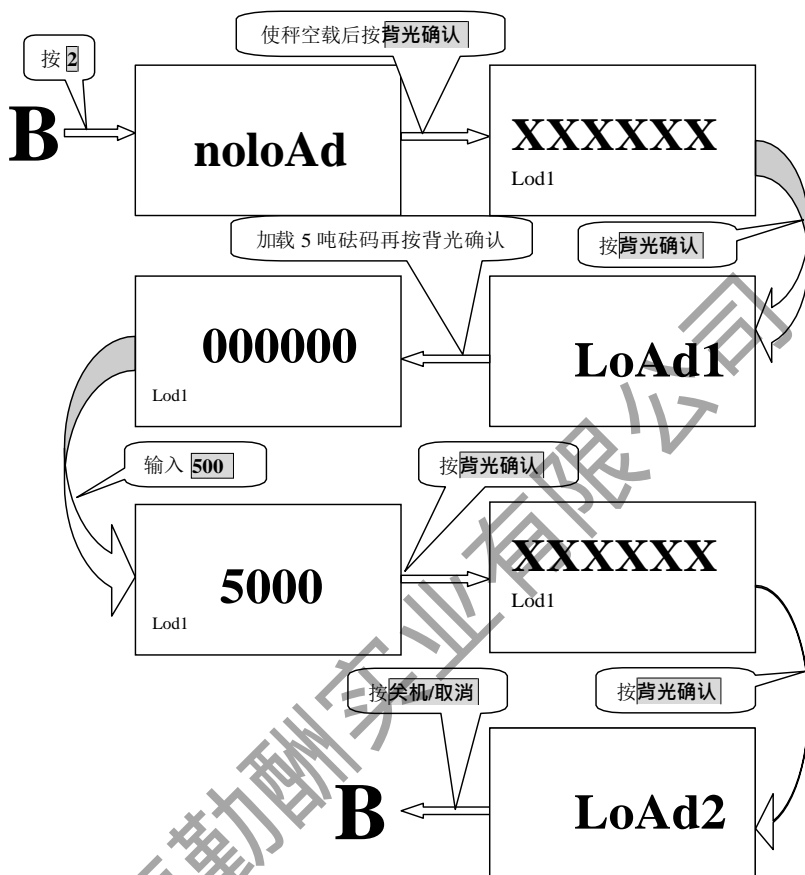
按 2

使秤空载后按背光确认

B

noloAd

XXXXXX
Lod1

加载 5 吨砝码再按背光确认

按背光确认

000000
Lod1

LoAd1

输入 500

按背光确认

5000
Lod1

XXXXXX
Lod1

按关机/取消

按背光确认

B

LoAd2

勤酬实业有限公司